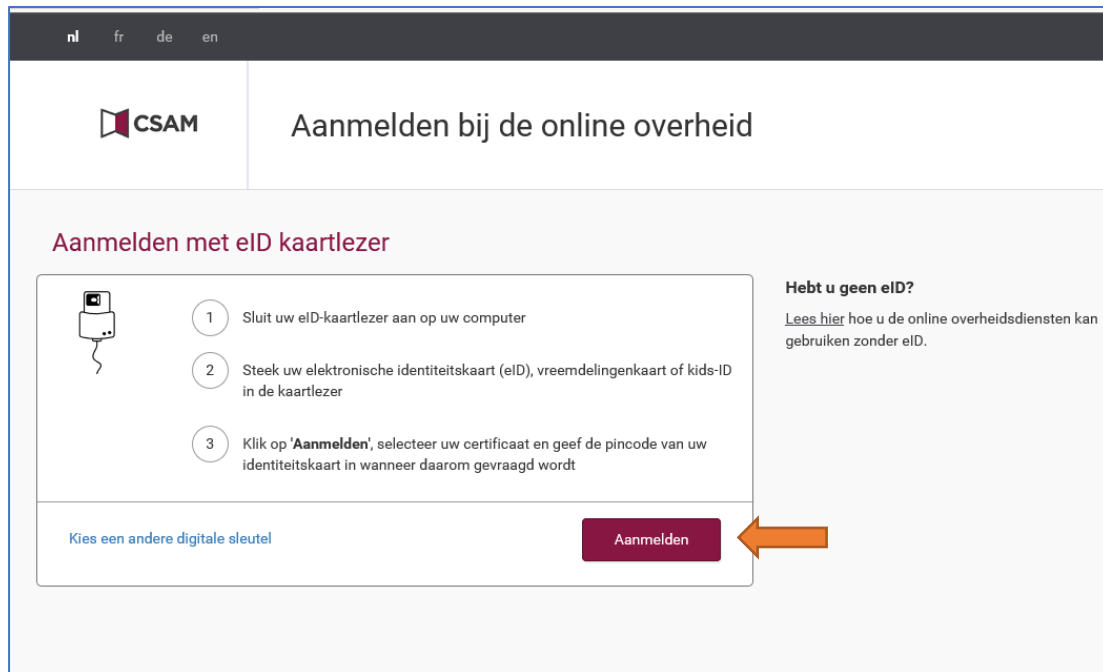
nl fr de en

CSAM

Aanmelden bij de online overheid

Aanmelden met eID kaartlezer

1 Sluit uw eID-kaartlezer aan op uw computer

2 Steek uw elektronische identiteitskaart (eID), vreemdelingenkaart of kids-ID in de kaartlezer

3 Klik op '**Aanmelden**', selecteer uw certificaat en geef de pincode van uw identiteitskaart in wanneer daarom gevraagd wordt

Kies een andere digitale sleutel

Aanmelden

**Hebt u geen eID?**

Lees hier hoe u de online overheidsdiensten kan gebruiken zonder eID.